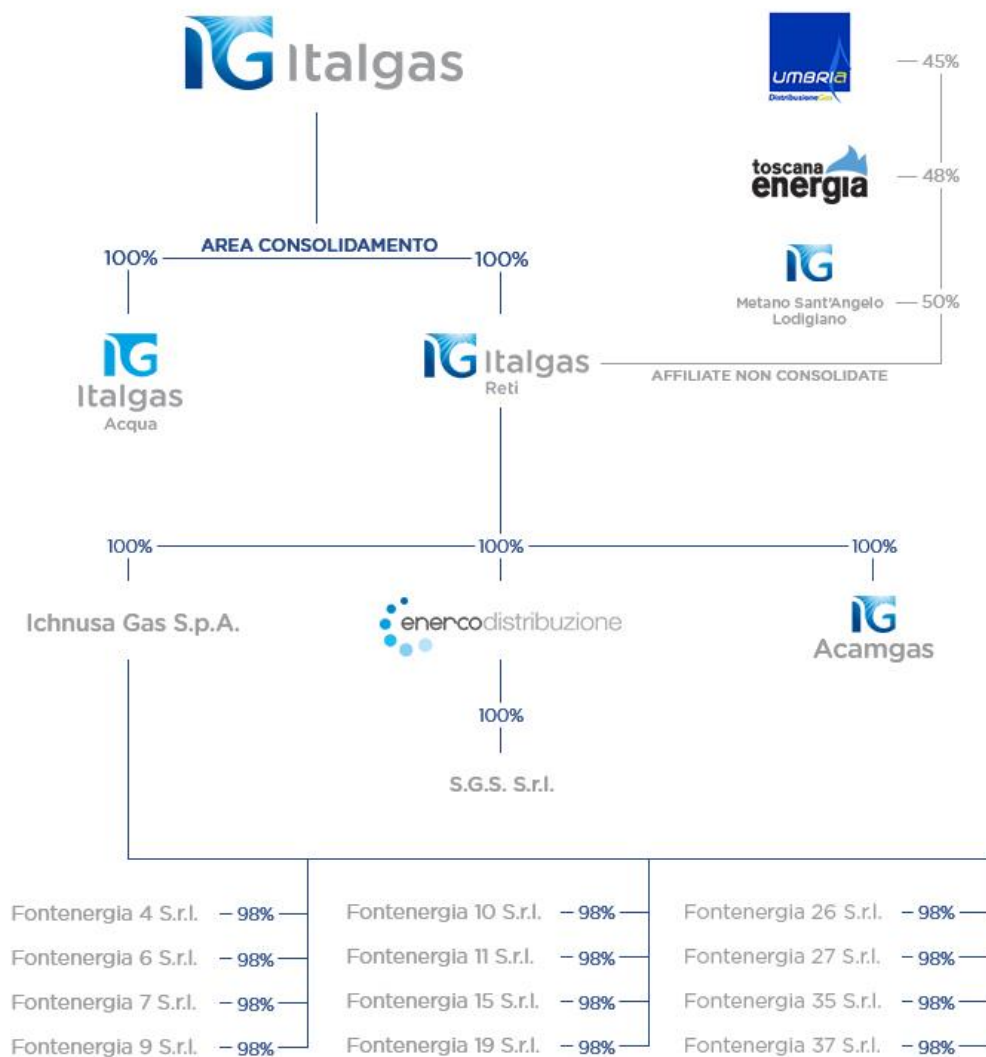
IG Italgas

UMBRIA Distribuzione Gas — 45%

toscana energia — 48%

IG Metano Sant'Angelo Lodigiano — 50%

AREA CONSOLIDAMENTO

100%

100%

IG Italgas Acqua

IG Italgas Reti

AFFILIATE NON CONSOLIDATE

100%

100%

100%

Ichnusa Gas S.p.A.

enercodistribuzione

IG Acamgas

100%

S.G.S. S.r.l.

Fontenergia 4 S.r.l. — 98%

Fontenergia 6 S.r.l. — 98%

Fontenergia 7 S.r.l. — 98%

Fontenergia 9 S.r.l. — 98%

Fontenergia 10 S.r.l. — 98%

Fontenergia 11 S.r.l. — 98%

Fontenergia 15 S.r.l. — 98%

Fontenergia 19 S.r.l. — 98%

Fontenergia 26 S.r.l. — 98%

Fontenergia 27 S.r.l. — 98%

Fontenergia 35 S.r.l. — 98%

Fontenergia 37 S.r.l. — 98%